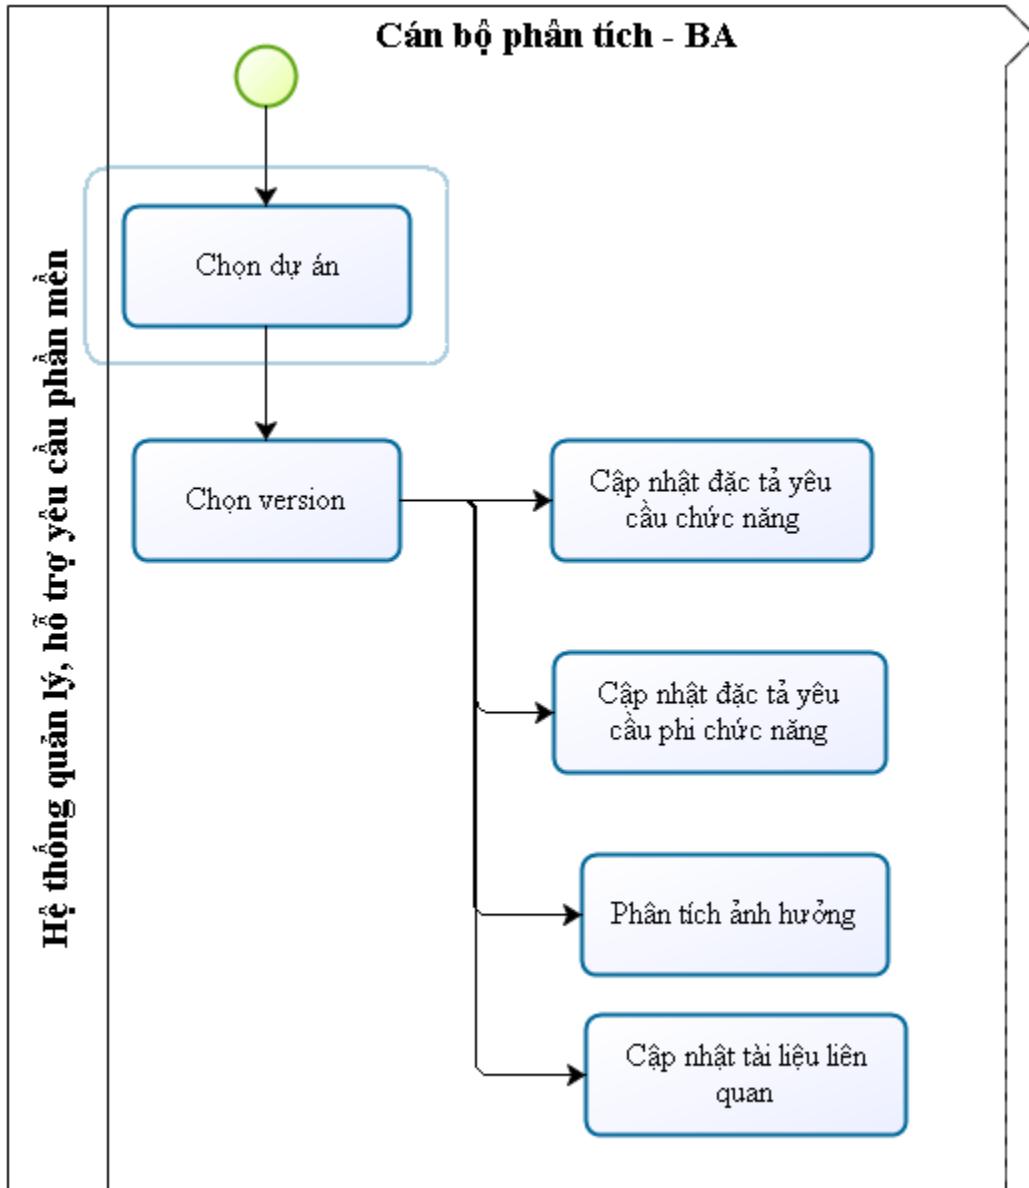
Hệ thống quản lý, hỗ trợ yêu cầu phần mền

Cán bộ phân tích - BA

Chọn dự án

Chọn version

Cập nhật đặc tả yêu cầu chức năng

Cập nhật đặc tả yêu cầu phi chức năng

Phân tích ảnh hưởng

Cập nhật tài liệu liên quan